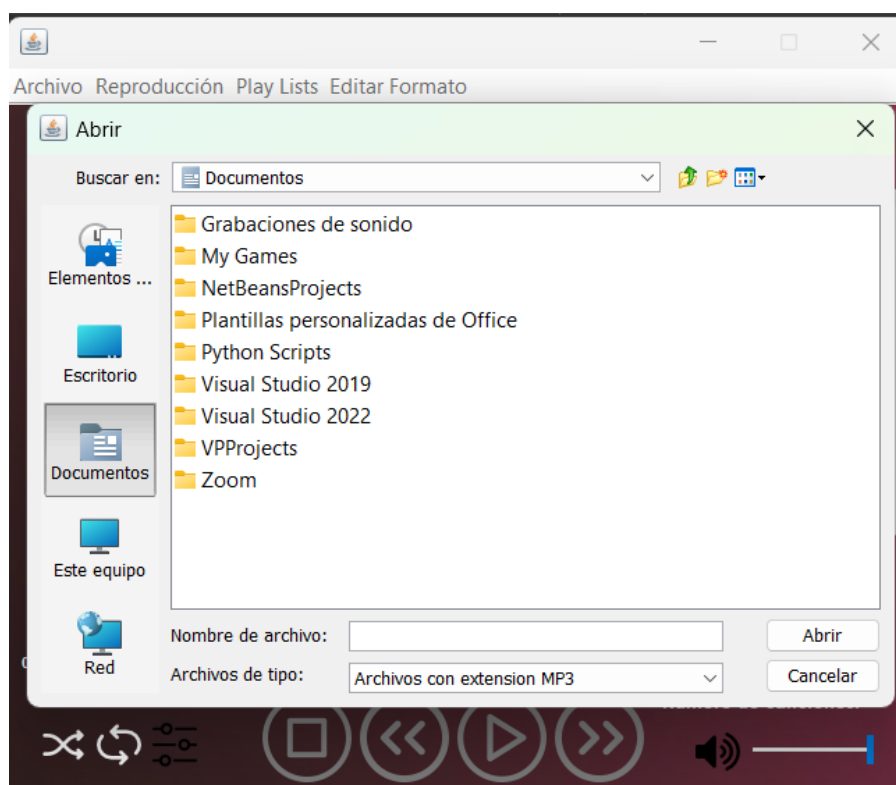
Archivo Reproducción Play Lists Editar Formato

Abrir

Buscar en: Documentos

Elementos ...
Escritorio
Documentos
Este equipo
Red

Grabaciones de sonido
My Games
NetBeansProjects
Plantillas personalizadas de Office
Python Scripts
Visual Studio 2019
Visual Studio 2022
VPProjects
Zoom

Nombre de archivo:
Abrir
Archivos de tipo: Archivos con extension MP3
Cancelar